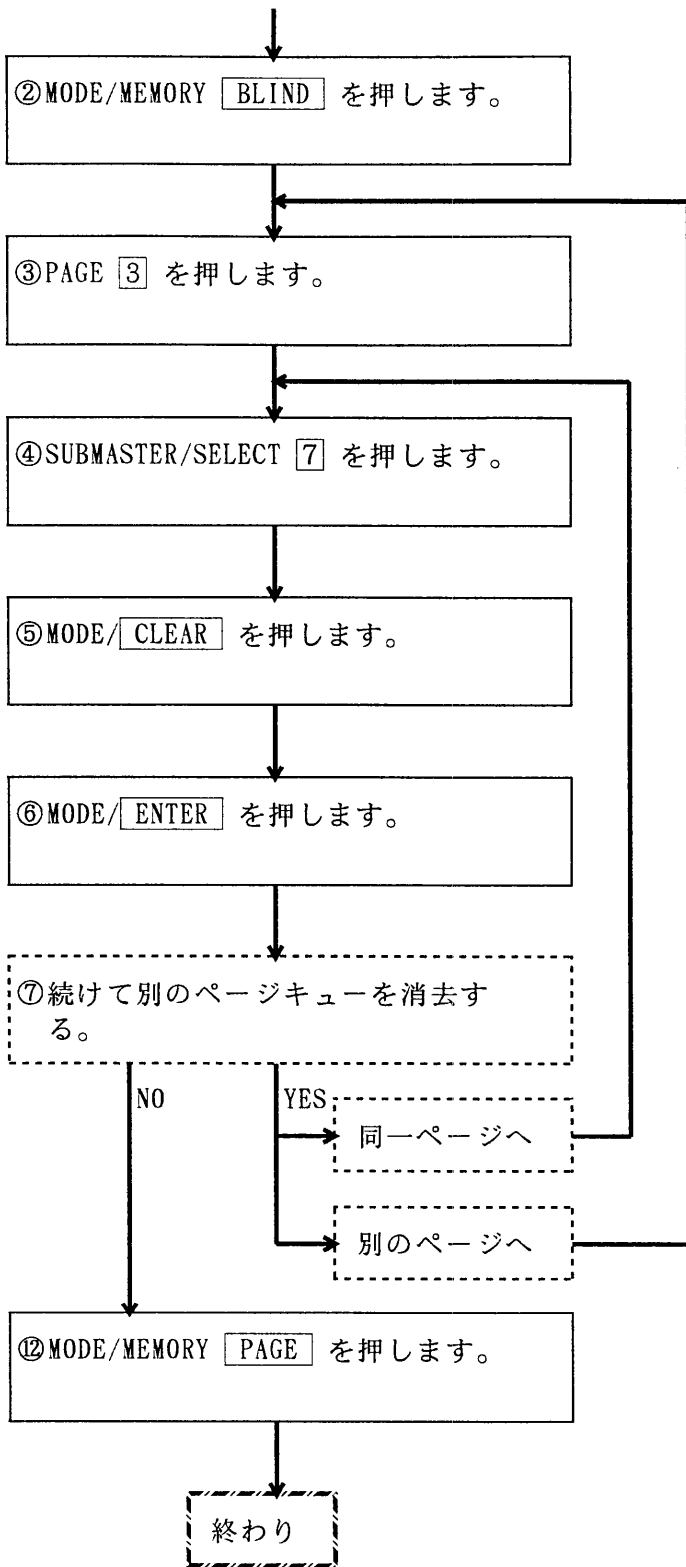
②MODE/MEMORY BLIND を押します。

③PAGE 3 を押します。

④SUBMASTER/SELECT 7 を押します。

⑤MODE/ CLEAR を押します。

⑥MODE/ ENTER を押します。

⑦続けて別のページキューを消去する。

NO

YES

同一ページへ

別のページへ

⑫MODE/MEMORY PAGE を押します。

終わり